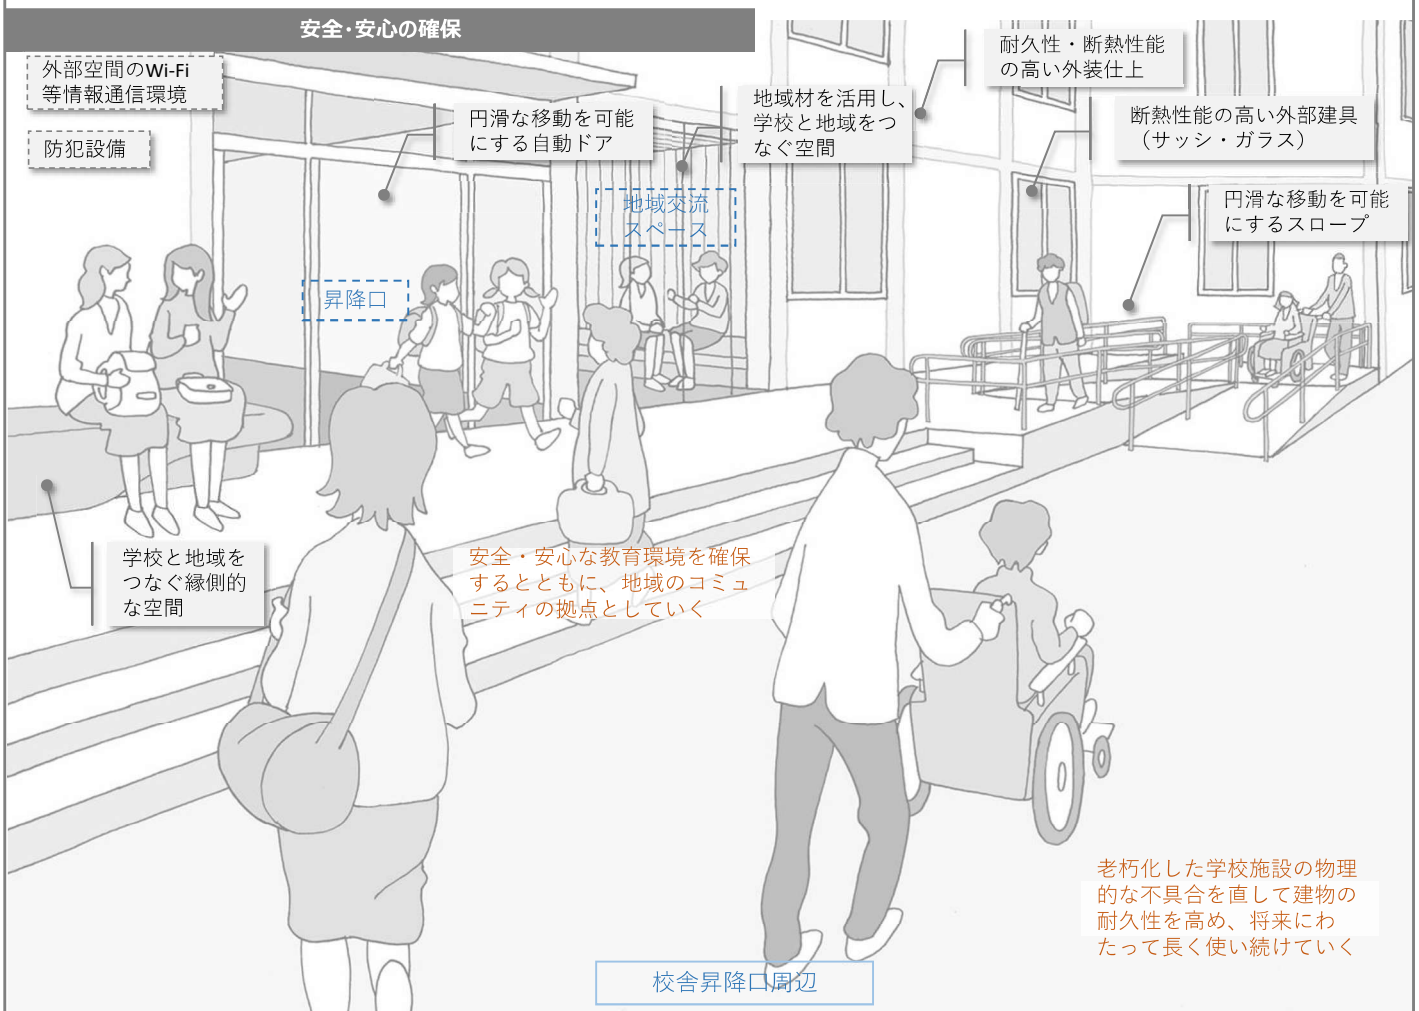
安全･安心の確保

外部空間のWi-Fi
等情報通信環境

防犯設備

円滑な移動を可能
にする自動ドア

地域材を活用し、
学校と地域をつ
なぐ空間

耐久性・断熱性能
の高い外装仕上

断熱性能の高い外部建具
（サッシ・ガラス）

円滑な移動を可能
にするスロープ

地域交流
スペース

昇降口

学校と地域を
つなぐ縁側的
な空間

安全・安心な教育環境を確保
するとともに、地域のコミュ
ニティの拠点としていく

老朽化した学校施設の物理
的な不具合を直して建物の
耐久性を高め、将来にわ
たって長く使い続けていく

校舎昇降口周辺